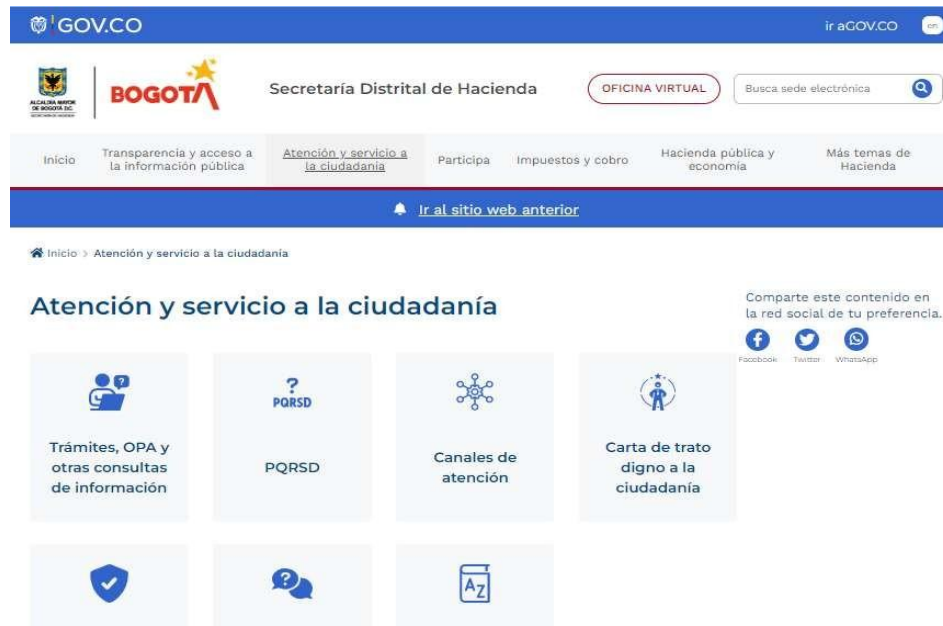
GOV.CO

ir aGOV.CO

en

ALCALDÍA MAYOR DE BOGOTÁ D.C.

BOGOTÁ

Secretaría Distrital de Hacienda

OFICINA VIRTUAL

Busca sede electrónica

Inicio

Transparencia y acceso a la información pública

Atención y servicio a la ciudadanía

Participa

Impuestos y cobro

Hacienda pública y economía

Más temas de Hacienda

Ir al sitio web anterior

Inicio > Atención y servicio a la ciudadanía

Atención y servicio a la ciudadanía

Comparte este contenido en la red social de tu preferencia.

Facebook Twitter WhatsApp

Trámites, OPA y otras consultas de información

PQRSD

PQRSD

Canales de atención

Carta de trato digno a la ciudadanía

AZ